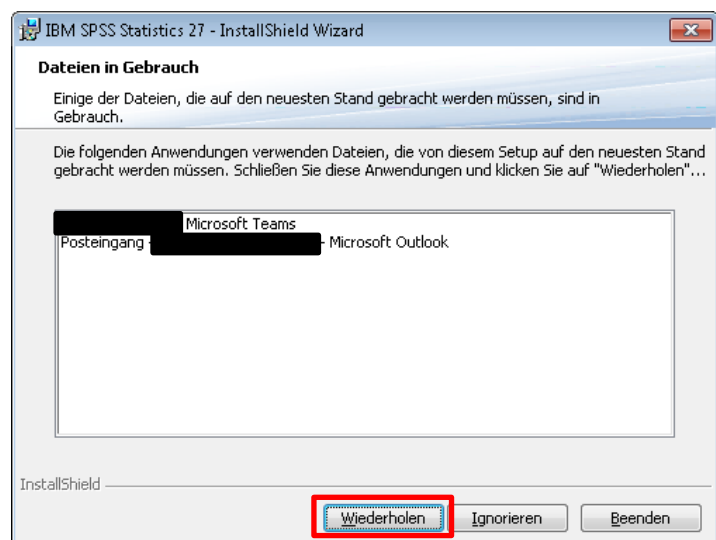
IBM SPSS Statistics 27 - InstallShield Wizard

Dateien in Gebrauch

Einige der Dateien, die auf den neuesten Stand gebracht werden müssen, sind in Gebrauch.

Die folgenden Anwendungen verwenden Dateien, die von diesem Setup auf den neuesten Stand gebracht werden müssen. Schließen Sie diese Anwendungen und klicken Sie auf "Wiederholen"...

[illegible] Microsoft Teams
Posteingang - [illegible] - Microsoft Outlook

InstallShield

Wiederholen | Ignorieren | Beenden